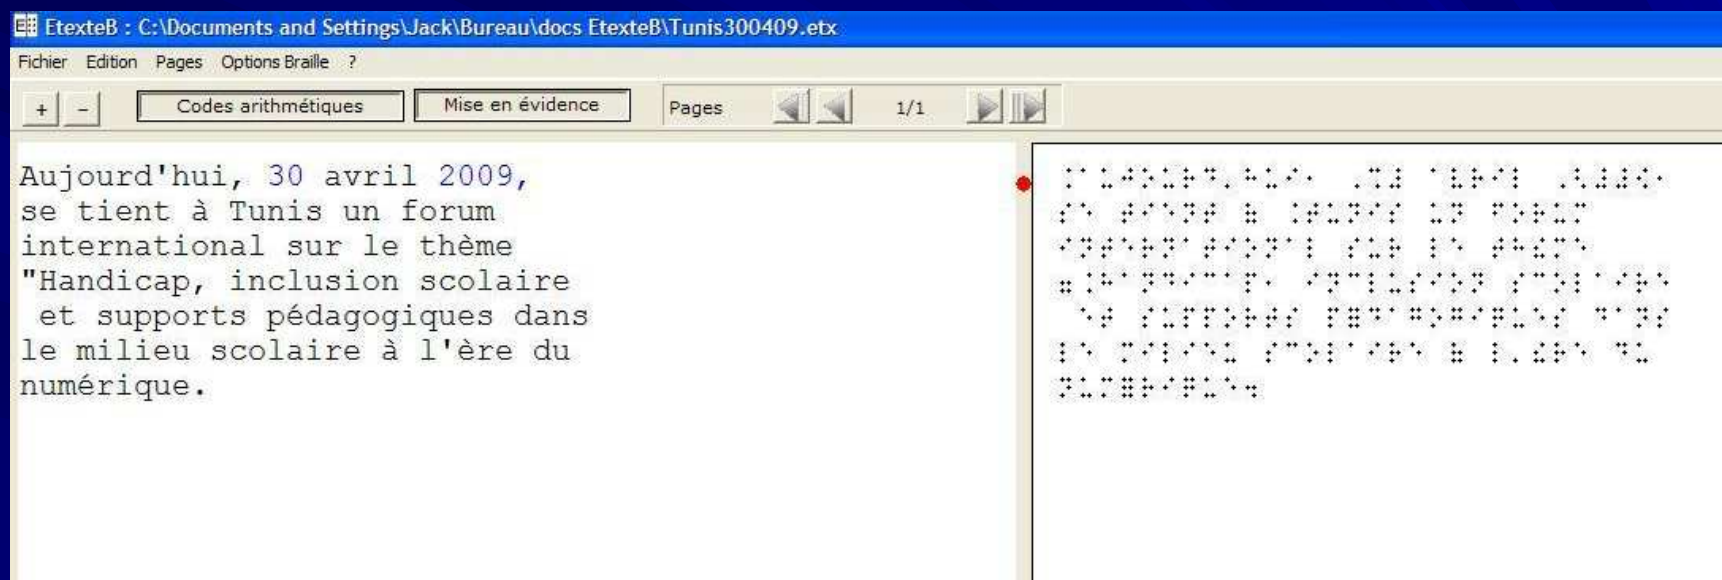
EtexteB : C:\Documents and Settings\Jack\Bureau\docs EtexteB\Tunis300409.etx

Fichier Edition Pages Options Braille ?

+ - Codes arithmétiques Mise en évidence Pages 1/1

Aujourd'hui, 30 avril 2009, se tient à Tunis un forum international sur le thème "Handicap, inclusion scolaire et supports pédagogiques dans le milieu scolaire à l'ère du numérique.

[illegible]